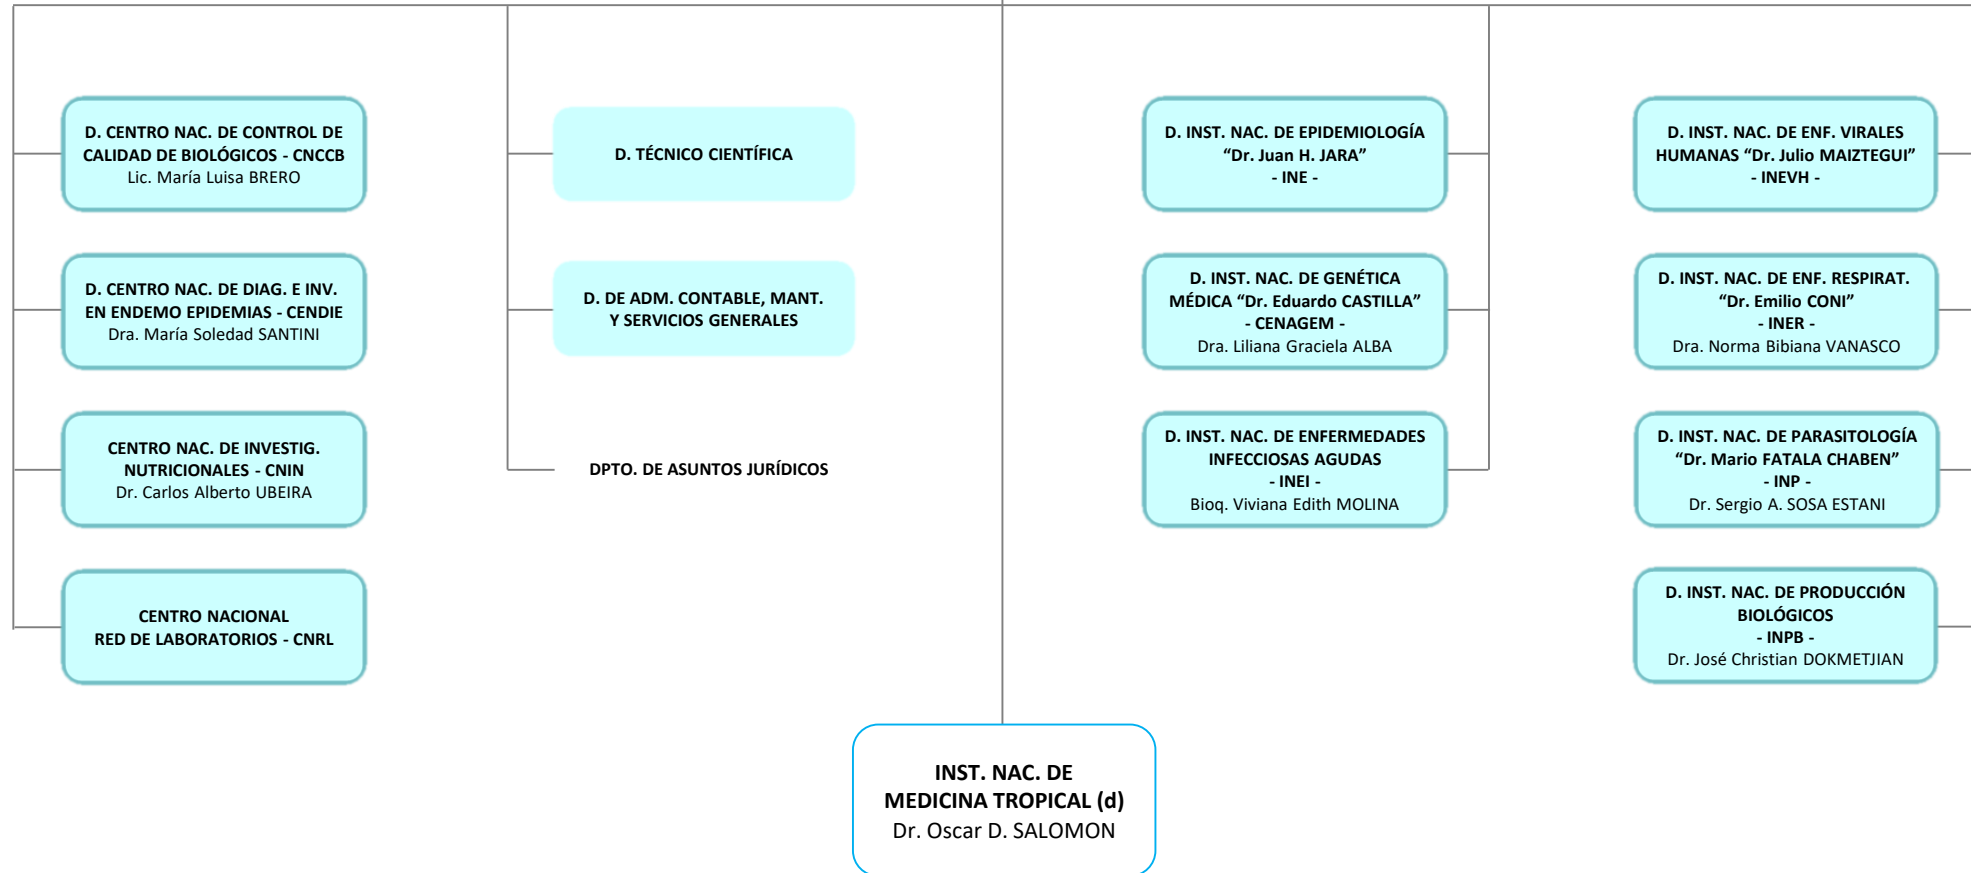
D. CENTRO NAC. DE CONTROL DE CALIDAD DE BIOLÓGICOS - CNCCB
Lic. María Luisa BRERO

D. CENTRO NAC. DE DIAG. E INV. EN ENDEMO EPIDEMIAS - CENDIE
Dra. María Soledad SANTINI

CENTRO NAC. DE INVESTIG. NUTRICIONALES - CNIN
Dr. Carlos Alberto UBEIRA

CENTRO NACIONAL RED DE LABORATORIOS - CNRL

D. TÉCNICO CIENTÍFICA

D. DE ADM. CONTABLE, MANT. Y SERVICIOS GENERALES

DPTO. DE ASUNTOS JURÍDICOS

D. INST. NAC. DE EPIDEMIOLOGÍA “Dr. Juan H. JARA” - INE -

D. INST. NAC. DE GENÉTICA MÉDICA “Dr. Eduardo CASTILLA” - CENAGEM -
Dra. Liliana Graciela ALBA

D. INST. NAC. DE ENFERMEDADES INFECCIOSAS AGUDAS - INEI -
Bioq. Viviana Edith MOLINA

D. INST. NAC. DE ENF. VIRALES HUMANAS “Dr. Julio MAIZTEGUI” - INEVH -

D. INST. NAC. DE ENF. RESPIRAT. “Dr. Emilio CONI” - INER -
Dra. Norma Bibiana VANASCO

D. INST. NAC. DE PARASITOLOGÍA “Dr. Mario FATALA CHABEN” - INP -
Dr. Sergio A. SOSA ESTANI

D. INST. NAC. DE PRODUCCIÓN BIOLÓGICOS - INPB -
Dr. José Christian DOKMETJIAN

INST. NAC. DE MEDICINA TROPICAL (d)
Dr. Oscar D. SALOMON